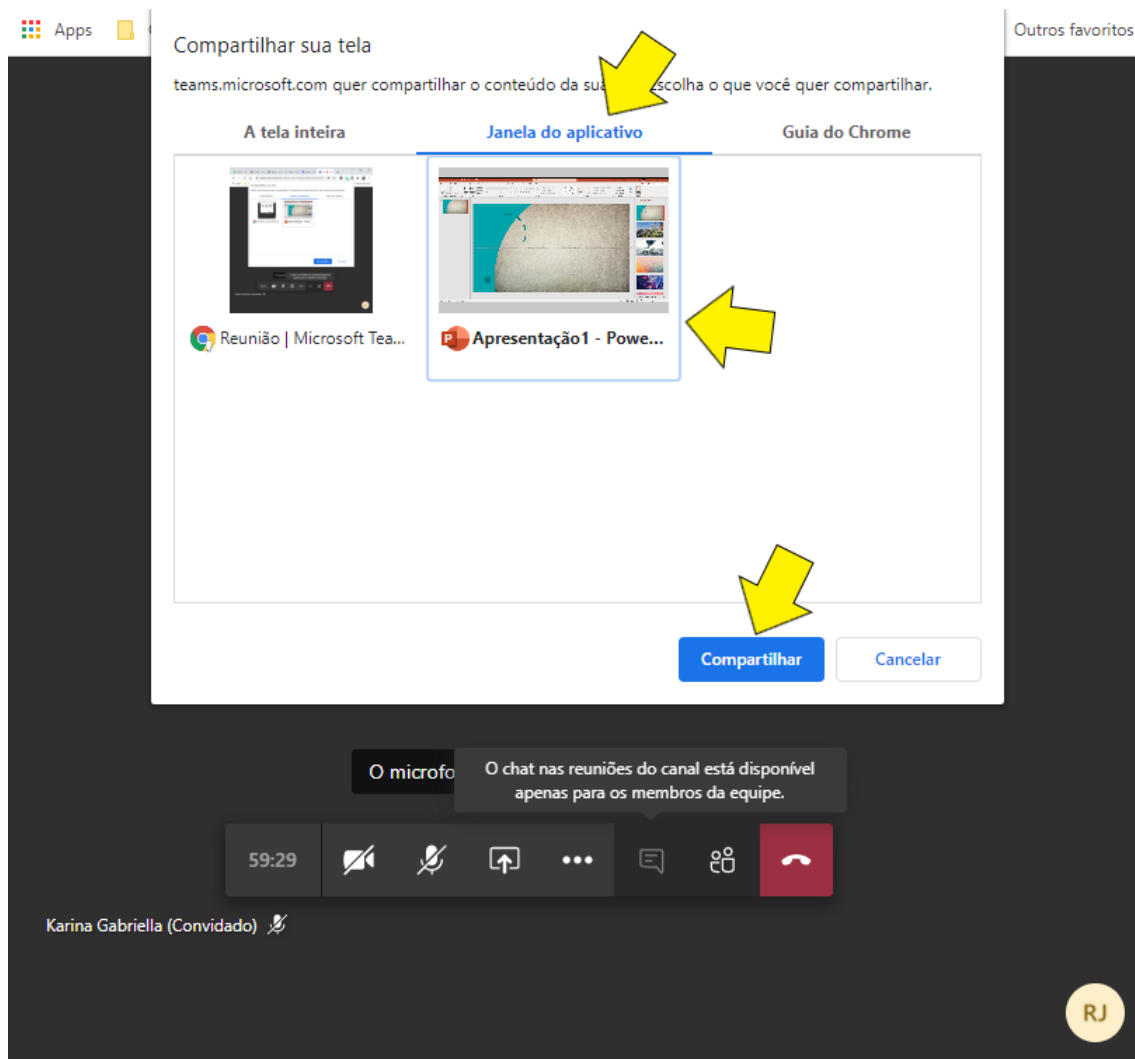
Apps

Outros favoritos

Compartilhar sua tela

teams.microsoft.com quer compartilhar o conteúdo da sua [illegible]scolha o que você quer compartilhar.

A tela inteira

Janela do aplicativo

Guia do Chrome

Reunião | Microsoft Tea...

Apresentação1 - Powe...

Compartilhar

Cancelar

O microfo

O chat nas reuniões do canal está disponível apenas para os membros da equipe.

59:29

Karina Gabriella (Convidado)

RJ